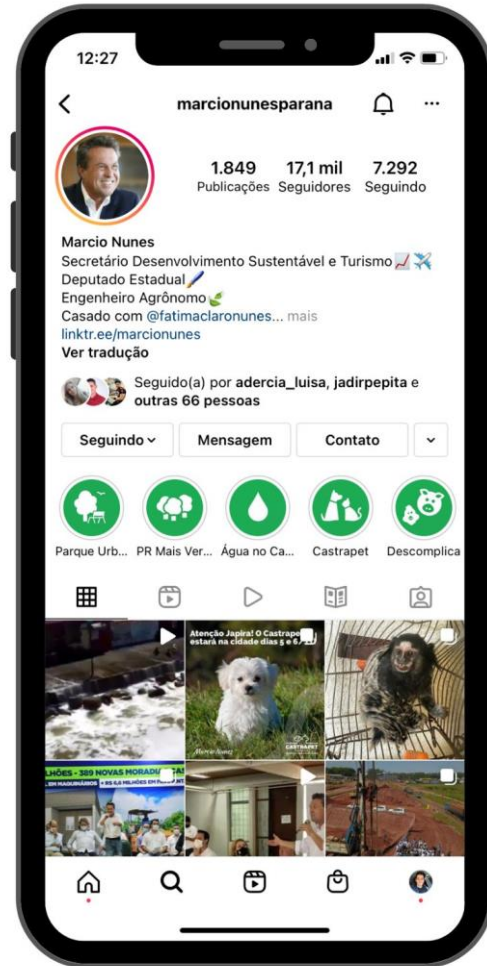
12:27

marcionunesparana

1.849 Publicações
17,1 mil Seguidores
7.292 Seguindo

Marcio Nunes
Secretário Desenvolvimento Sustentável e Turismo
Deputado Estadual
Engenheiro Agrônomo
Casado com @fatimaclaronunes... mais
linktr.ee/marcionunes
Ver tradução

Seguido(a) por adercia_luisa, jadirpepita e outras 66 pessoas

Seguindo
Mensagem
Contato

Parque Urb...
PR Mais Ver...
Água no Ca...
Castrapet
Descomplica

Atenção Japira! O Castrapet estará na cidade dias 5 e 6

LHÕES - 389 NOVAS MORADIAS